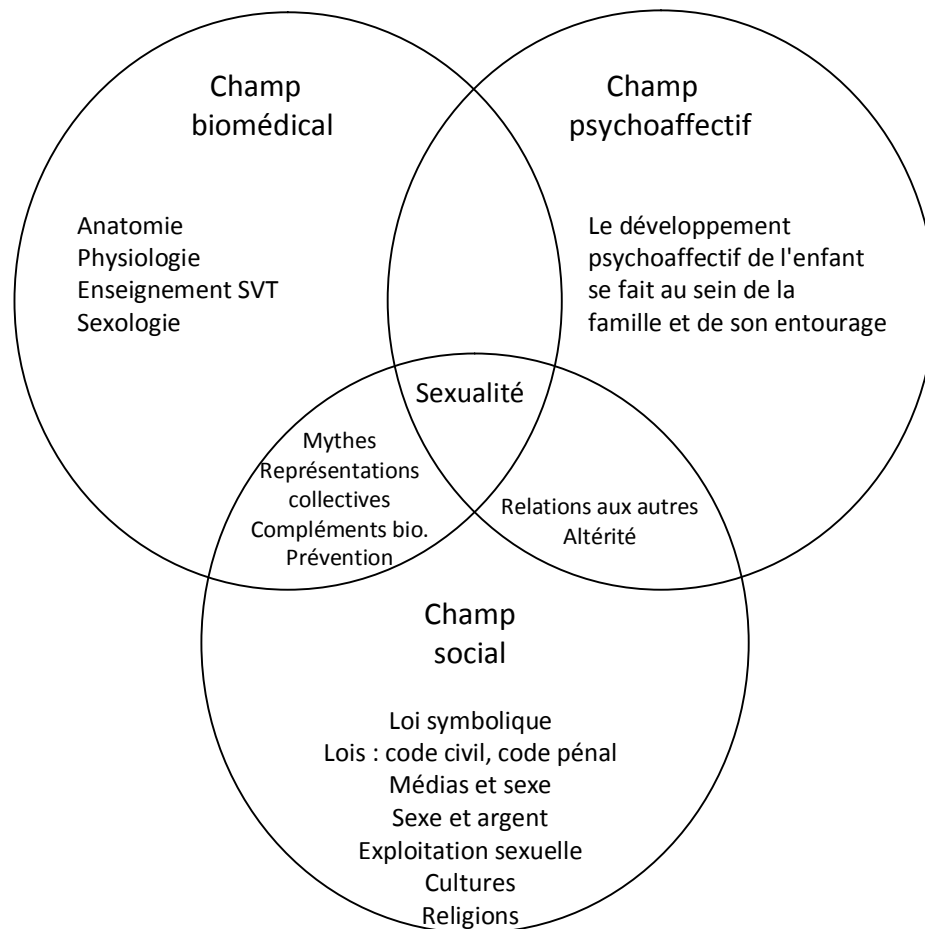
Champ
biomédical

Anatomie
Physiologie
Enseignement SVT
Sexologie

Champ
psychoaffectif

Le développement psychoaffectif de l'enfant se fait au sein de la famille et de son entourage

Sexualité

Mythes
Représentations collectives
Compléments bio.
Prévention

Relations aux autres
Altérité

Champ
social

Loi symbolique
Lois : code civil, code pénal
Médias et sexe
Sexe et argent
Exploitation sexuelle
Cultures
Religions